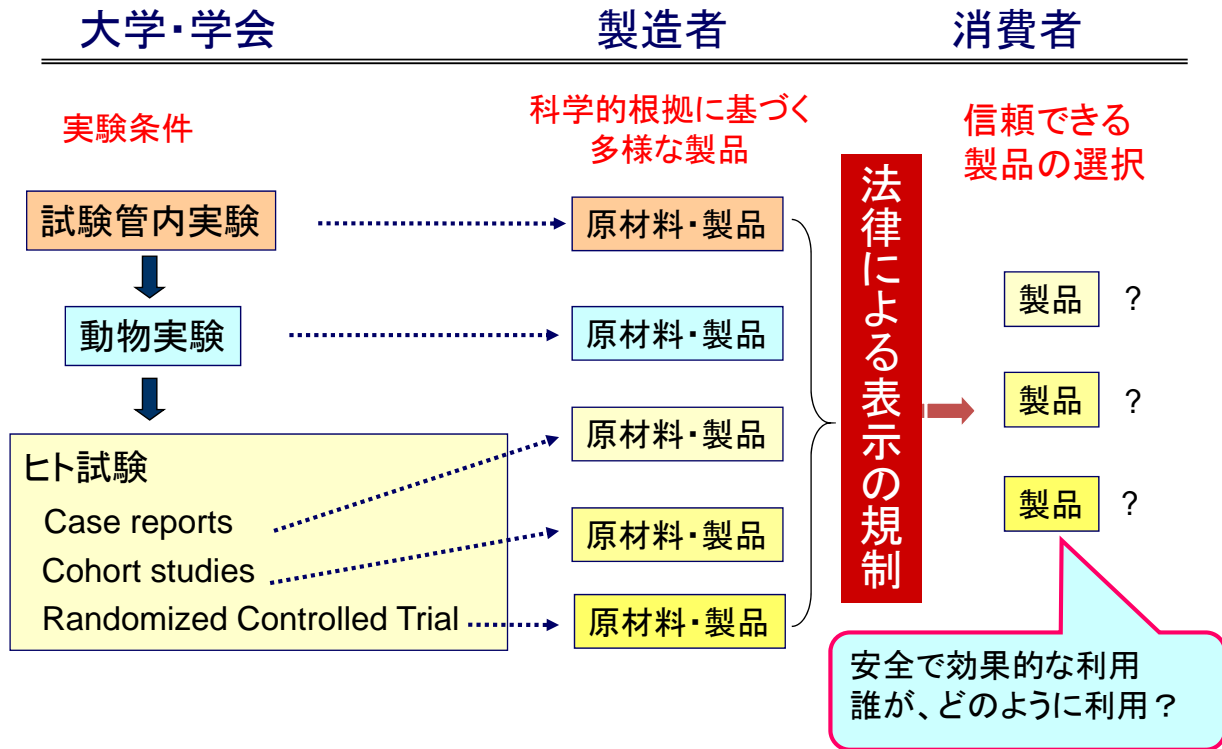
大学･学会　　製造者　　消費者

実験条件

科学的根拠に基づく
多様な製品

信頼できる
製品の選択

試験管内実験

原材料･製品

動物実験

原材料･製品

ヒト試験
Case reports
Cohort studies
Randomized Controlled Trial

原材料･製品

原材料･製品

原材料･製品

法律による表示の規制

製品 ?

製品 ?

製品 ?

安全で効果的な利用
誰が、どのように利用？